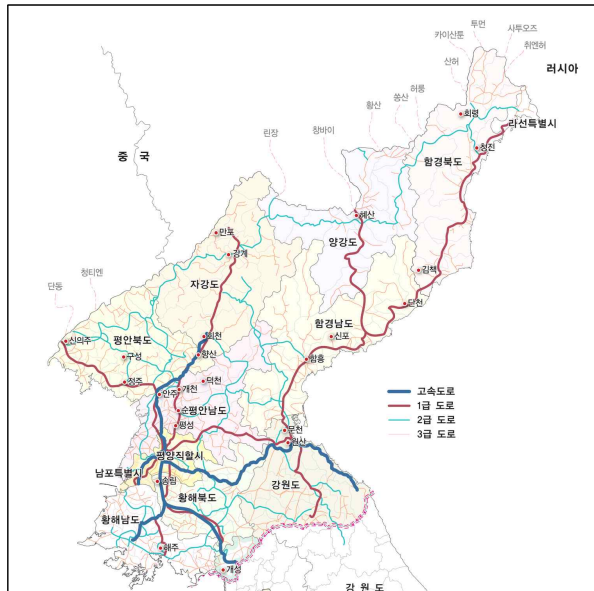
투먼
카이산툰
사투오즈
취엔허
산허
러시아
허룽
쑹산
황산
회령
라선특별시
린장
창바이
중 국
청진
함경북도
혜산
만포
양강도
강계
김책
자강도
청티엔
단동
단천
함경남도
희천
신포
신의주
평안북도
향산
구성
함흥
정주
개천
덕천
안주
고속도로
순평안남도
1급 도로
2급 도로
평성
3급 도로
문천
원산
평양직할시
남포특별시
송림
강원도
황해북도
황해남도
해주
개성
강 원 도